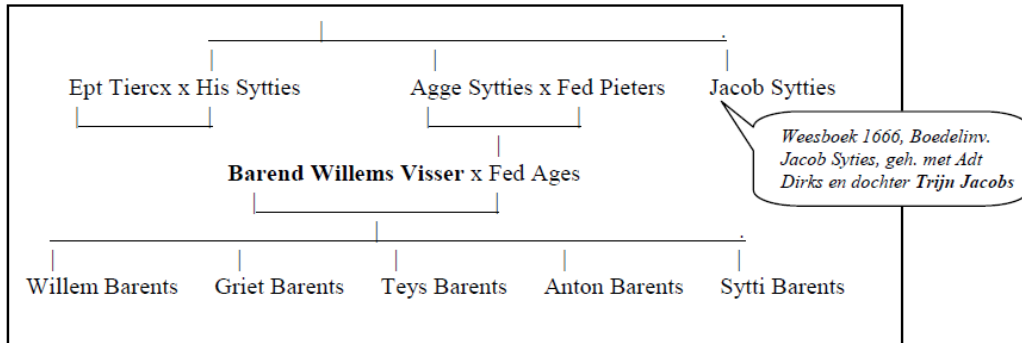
Ept Tiercx x His Sytties

Agge Sytties x Fed Pieters

Jacob Sytties

*Weesboek 1666, Boedelinv. Jacob Syties, geh. met Adt Dirks en dochter **Trijn Jacobs***

**Barend Willems Visser** x Fed Ages

Willem Barents

Griet Barents

Teys Barents

Anton Barents

Sytti Barents